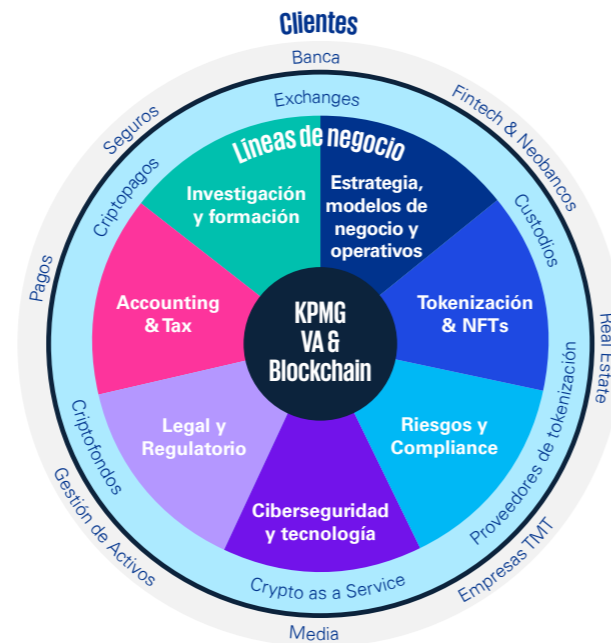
Clientes

Banca

Fintech & Neobancos

Real Estate

Empresas TMT

Media

Gestión de Activos

Pagos

Seguros

Exchanges

Custodios

Proveedores de tokenización

Crypto as a Service

Criptofondos

Criptopagos

Líneas de negocio

Investigación y formación

Estrategia, modelos de negocio y operativos

Tokenización & NFTs

Riesgos y Compliance

Ciberseguridad y tecnología

Legal y Regulatorio

Accounting & Tax

KPMG VA & Blockchain